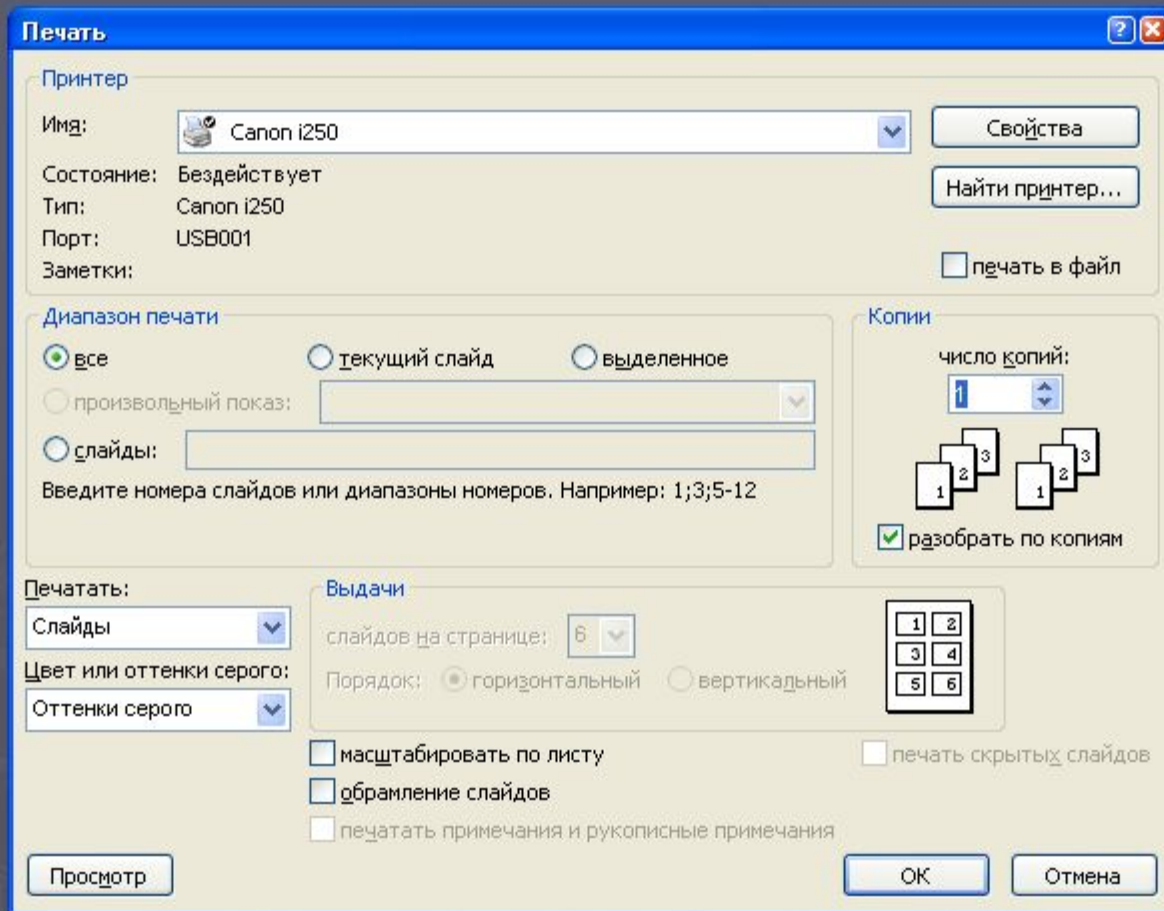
Печать

Принтер
Имя: Canon i250
Свойства
Состояние: Бездействует
Тип: Canon i250
Порт: USB001
Заметки:
Найти принтер...
печать в файл

Диапазон печати
все
текущий слайд
выделенное
произвольный показ:
слайды:
Введите номера слайдов или диапазоны номеров. Например: 1;3;5-12

Копии
число копий:
1
1 2 3
1 2 3
разобрать по копиям

Печатать:
Слайды
Цвет или оттенки серого:
Оттенки серого

Выдачи
слайдов на странице: 6
Порядок: горизонтальный вертикальный
1 2
3 4
5 6

масштабировать по листу
обрамление слайдов
печатать примечания и рукописные примечания
печать скрытых слайдов

Просмотр
ОК
Отмена